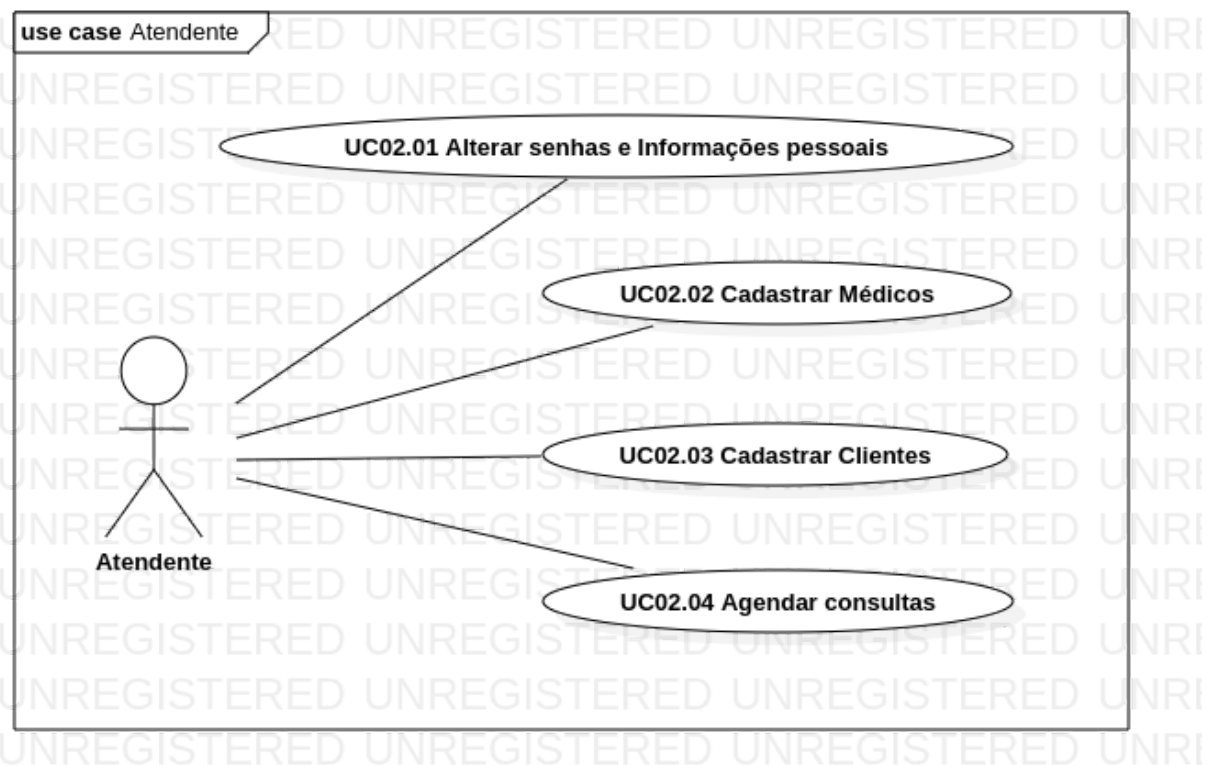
use case Atendente

UC02.01 Alterar senhas e Informações pessoais

UC02.02 Cadastrar Médicos

UC02.03 Cadastrar Clientes

UC02.04 Agendar consultas

Atendente

UNREGISTERED UNREGISTERED UNREGISTERED UNREGISTERED